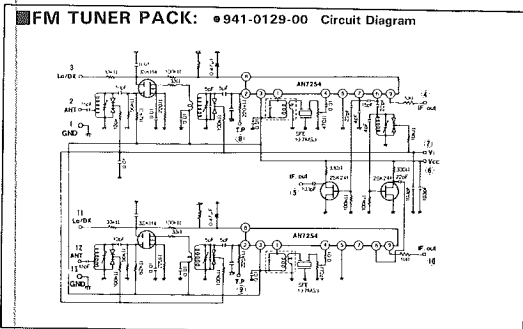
FM TUNER PACK: ●941-0129-00 Circuit Diagram

3
Lo/DX
2
ANT
1
GND
AN7254
T.P
8
SFE
10.7MA5
IF out
4
IF out
5
2SK241
2SK241
7
V+
Vcc
6
11
Lo/DX
12
ANT
13
GND
AN7254
T.P
9
SFE
10.7MA5
IF out
10
1
2
3
4
5
6
7
8
9
10
11
12
13
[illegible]